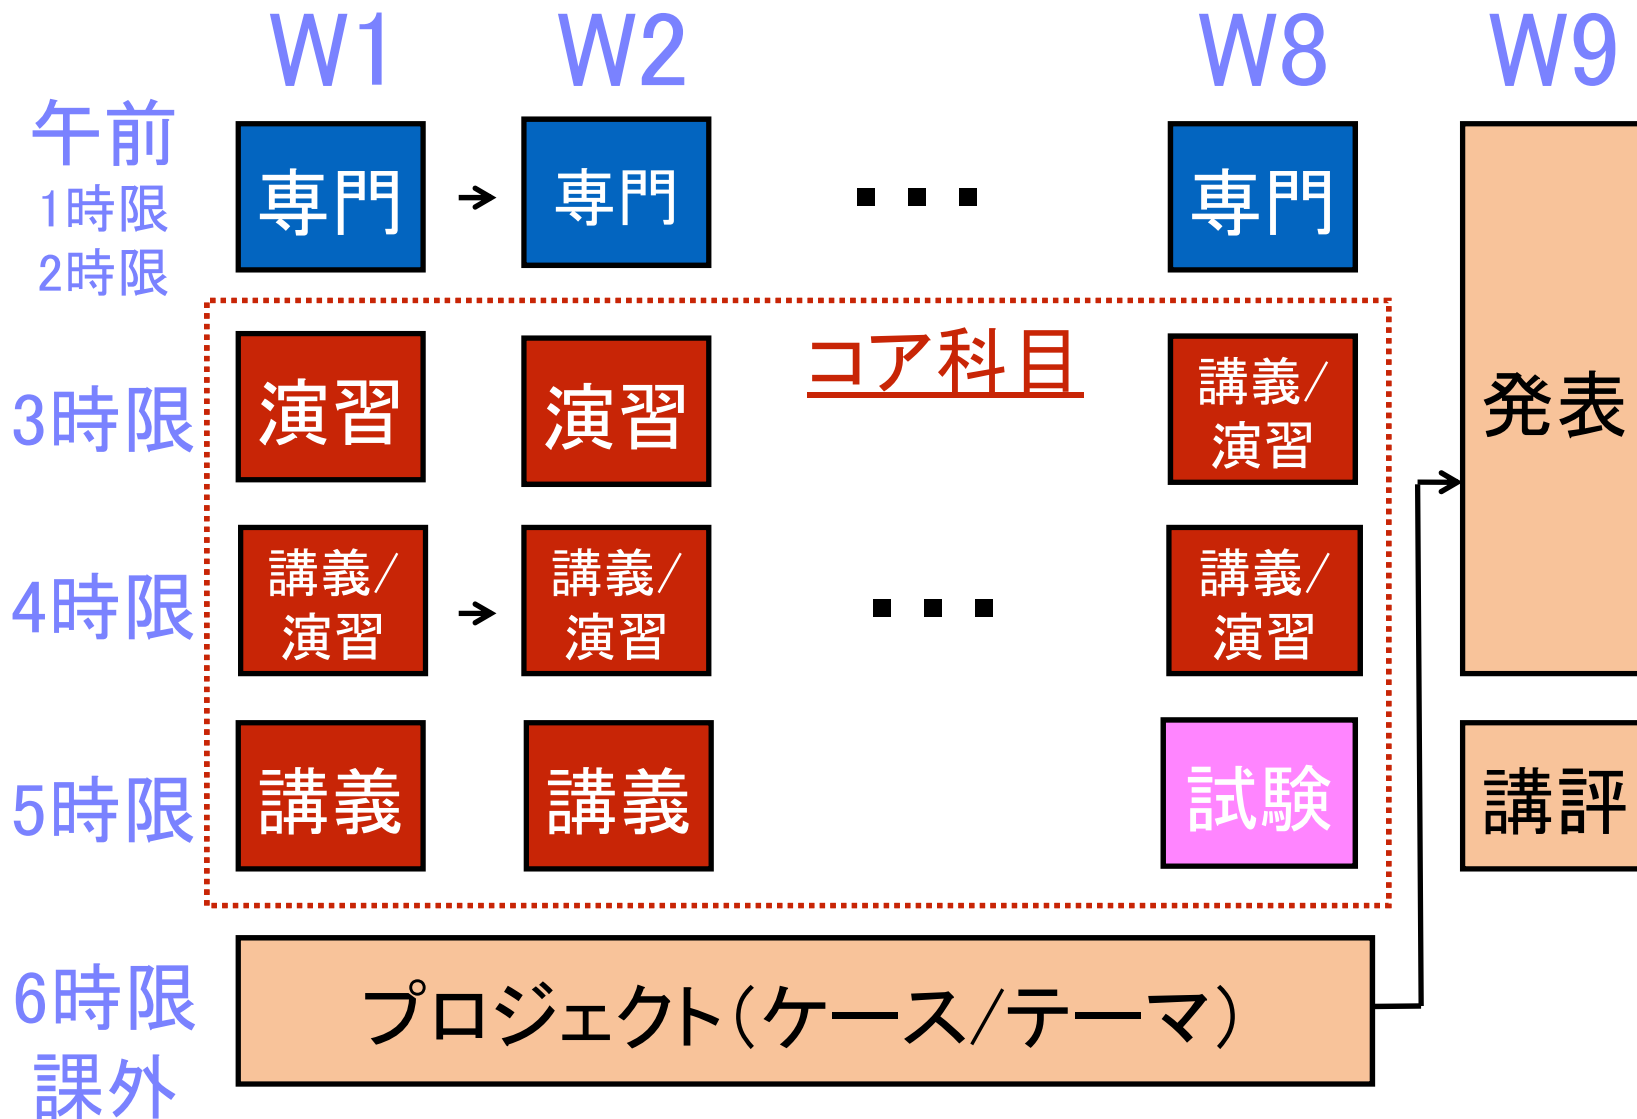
W1 W2 W8 W9

午前
1時限
2時限

専門 → 専門 ・・・ 専門

発表

コア科目

3時限 演習 演習 講義/演習

4時限 講義/演習 → 講義/演習 ・・・ 講義/演習

5時限 講義 講義 試験

講評

6時限
課外

プロジェクト(ケース/テーマ)